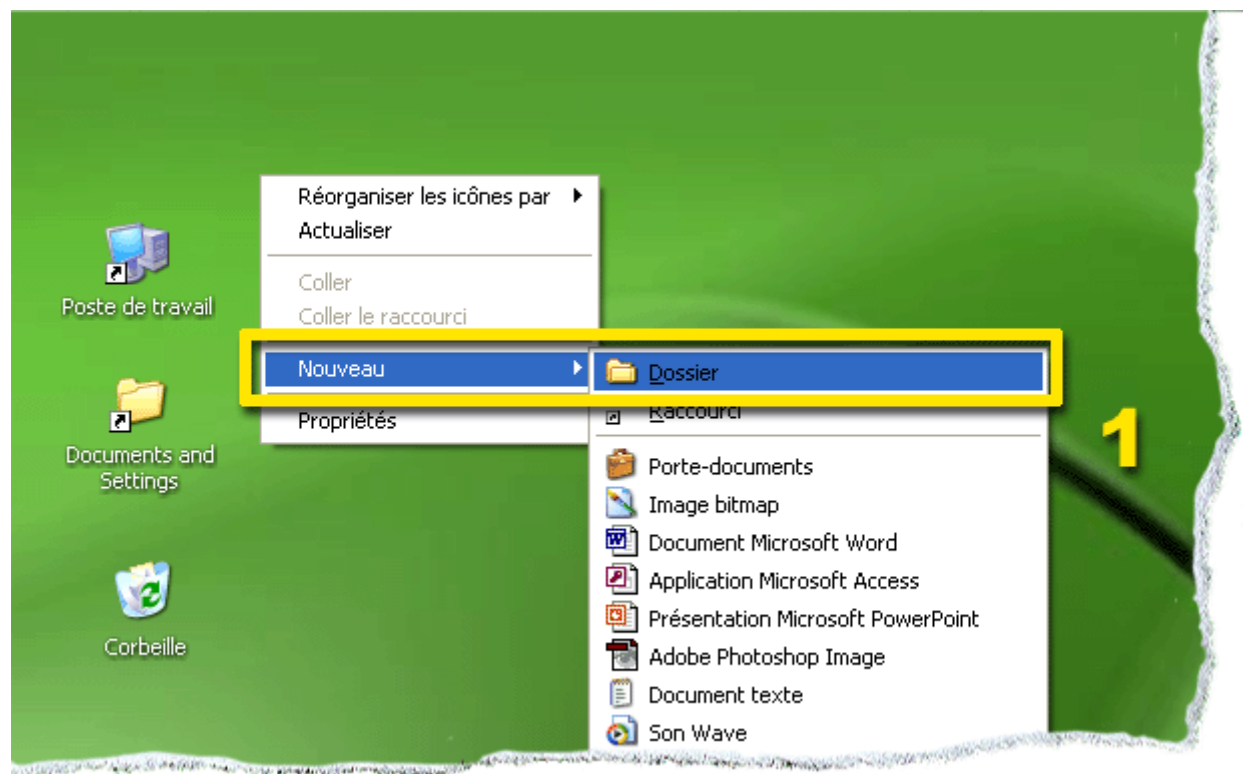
Poste de travail

Documents and Settings

Corbeille

Réorganiser les icônes par
Actualiser
Coller
Coller le raccourci
Nouveau
Propriétés

Dossier
Raccourci
Porte-documents
Image bitmap
Document Microsoft Word
Application Microsoft Access
Présentation Microsoft PowerPoint
Adobe Photoshop Image
Document texte
Son Wave

1